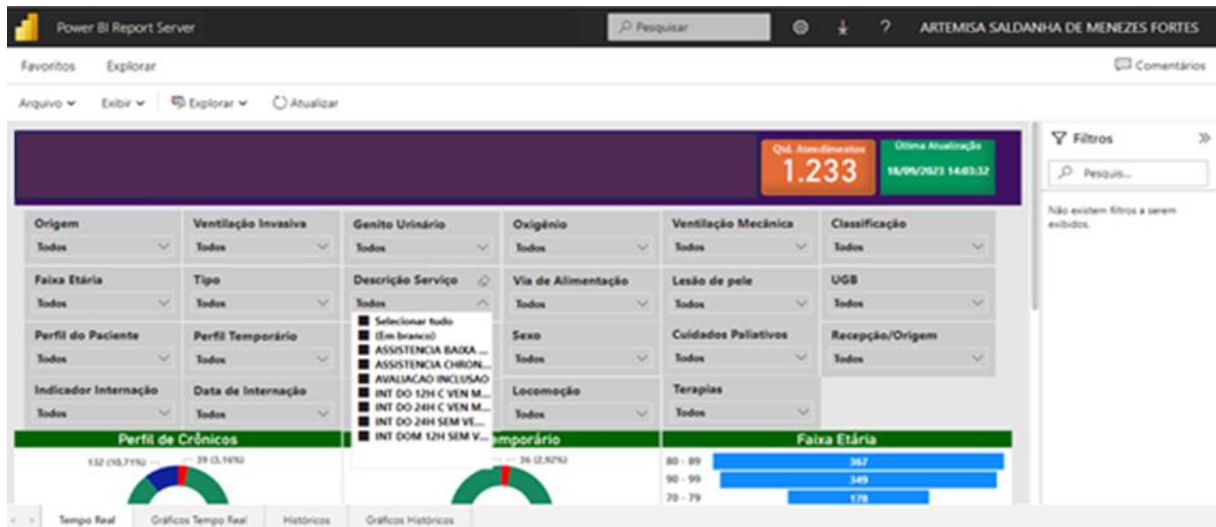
Power BI Report Server

Pesquisar

?

ARTEMISA SALDANHA DE MENEZES FORTES

Favoritos Explorar

Comentários

Arquivo Exibir Explorar Atualizar

Qtd. Atendimentos
1.233

Última Atualização
18/09/2023 14:03:32

Filtros

Pesquis...

Não existem filtros a serem exibidos.

Origem
Todos

Ventilação Invasiva
Todos

Genito Urinário
Todos

Oxigênio
Todos

Ventilação Mecânica
Todos

Classificação
Todos

Faixa Etária
Todos

Tipo
Todos

Descrição Serviço
Todos

Via de Alimentação
Todos

Lesão de pele
Todos

UGB
Todos

Perfil do Paciente
Todos

Perfil Temporário
Todos

Selecionar tudo
(Em branco)
ASSISTENCIA BAIXA ...
ASSISTENCIA CHRON...
AVALIACAO INCLUSAO
INT DO 12H C VEN M...
INT DO 24H C VEN M...
INT DO 24H SEM VE...
INT DOM 12H SEM V...

Sexo
Todos

Cuidados Paliativos
Todos

Recepção/Origem
Todos

Indicador Internação
Todos

Data de Internação
Todos

Locomoção
Todos

Terapias
Todos

Perfil de Crônicos

132 (10,71%)

39 (3,16%)

mporário

36 (2,92%)

Faixa Etária

80 - 89 367
90 - 99 349
70 - 79 178

Tempo Real Gráficos Tempo Real Históricos Gráficos Históricos